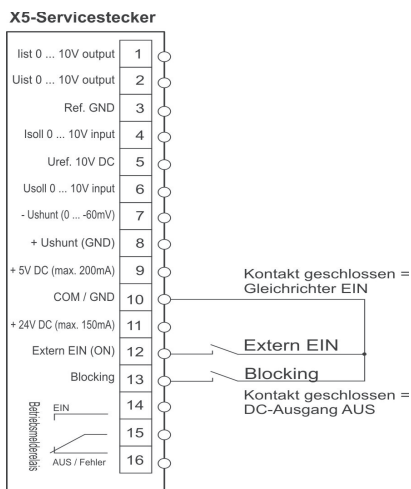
X5-Servicestecker

| | |
|---|---|
| Iist 0 ... 10V output | 1 |
| Uist 0 ... 10V output | 2 |
| Ref. GND | 3 |
| Isoll 0 ... 10V input | 4 |
| Uref. 10V DC | 5 |
| Usoll 0 ... 10V input | 6 |
| - Ushunt (0 ... -60mV) | 7 |
| + Ushunt (GND) | 8 |
| + 5V DC (max. 200mA) | 9 |
| COM / GND | 10 |
| + 24V DC (max. 150mA) | 11 |
| Extern EIN (ON) | 12 |
| Blocking | 13 |
| | 14 |
| | 15 |
| | 16 |

Betriebsmelderelais

EIN

AUS / Fehler

Kontakt geschlossen = Gleichrichter EIN

Extern EIN

Blocking

Kontakt geschlossen = DC-Ausgang AUS